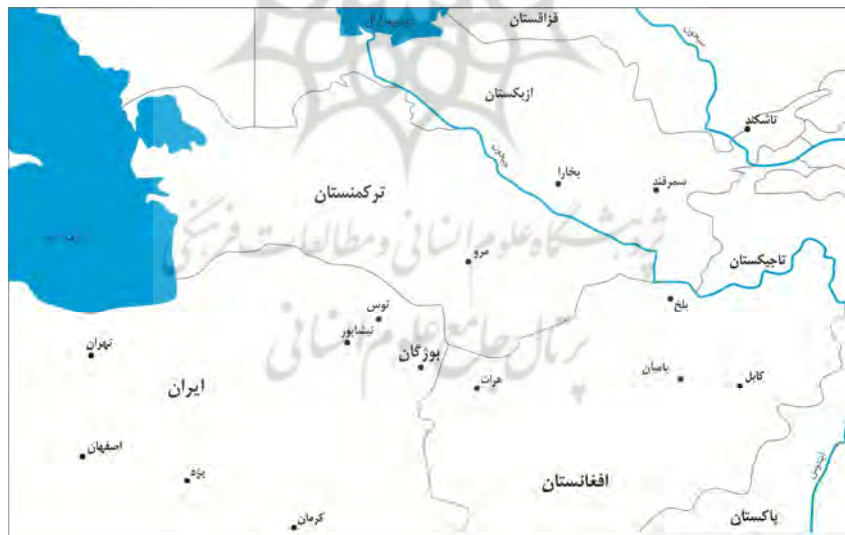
دریاچه آرال
قزاقستان
ازبکستان
تاشکند
بخارا
سمرقند
ترکمنستان
پژوهشگاه علوم انسانی و مطالعات فرهنگی
پرتال جامع علوم انسانی
مرو
تاجیکستان
بلخ
توس
نیشابور
بوژگان
تهران
ایران
هرات
بامیان
کابل
اصفهان
یزد
افغانستان
کرمان
پاکستان